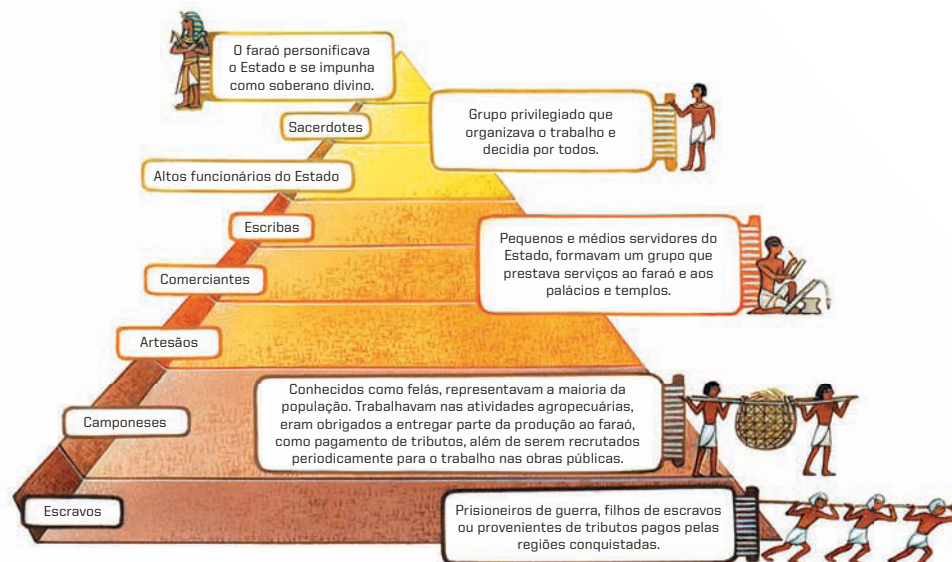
O faraó personificava o Estado e se impunha como soberano divino.

Sacerdotes

Grupo privilegiado que organizava o trabalho e decidia por todos.

Altos funcionários do Estado

Escribas

Pequenos e médios servidores do Estado, formavam um grupo que prestava serviços ao faraó e aos palácios e templos.

Comerciantes

Artesãos

Conhecidos como felás, representavam a maioria da população. Trabalhavam nas atividades agropecuárias, eram obrigados a entregar parte da produção ao faraó, como pagamento de tributos, além de serem recrutados periodicamente para o trabalho nas obras públicas.

Camponeses

Escravos

Prisioneiros de guerra, filhos de escravos ou provenientes de tributos pagos pelas regiões conquistadas.